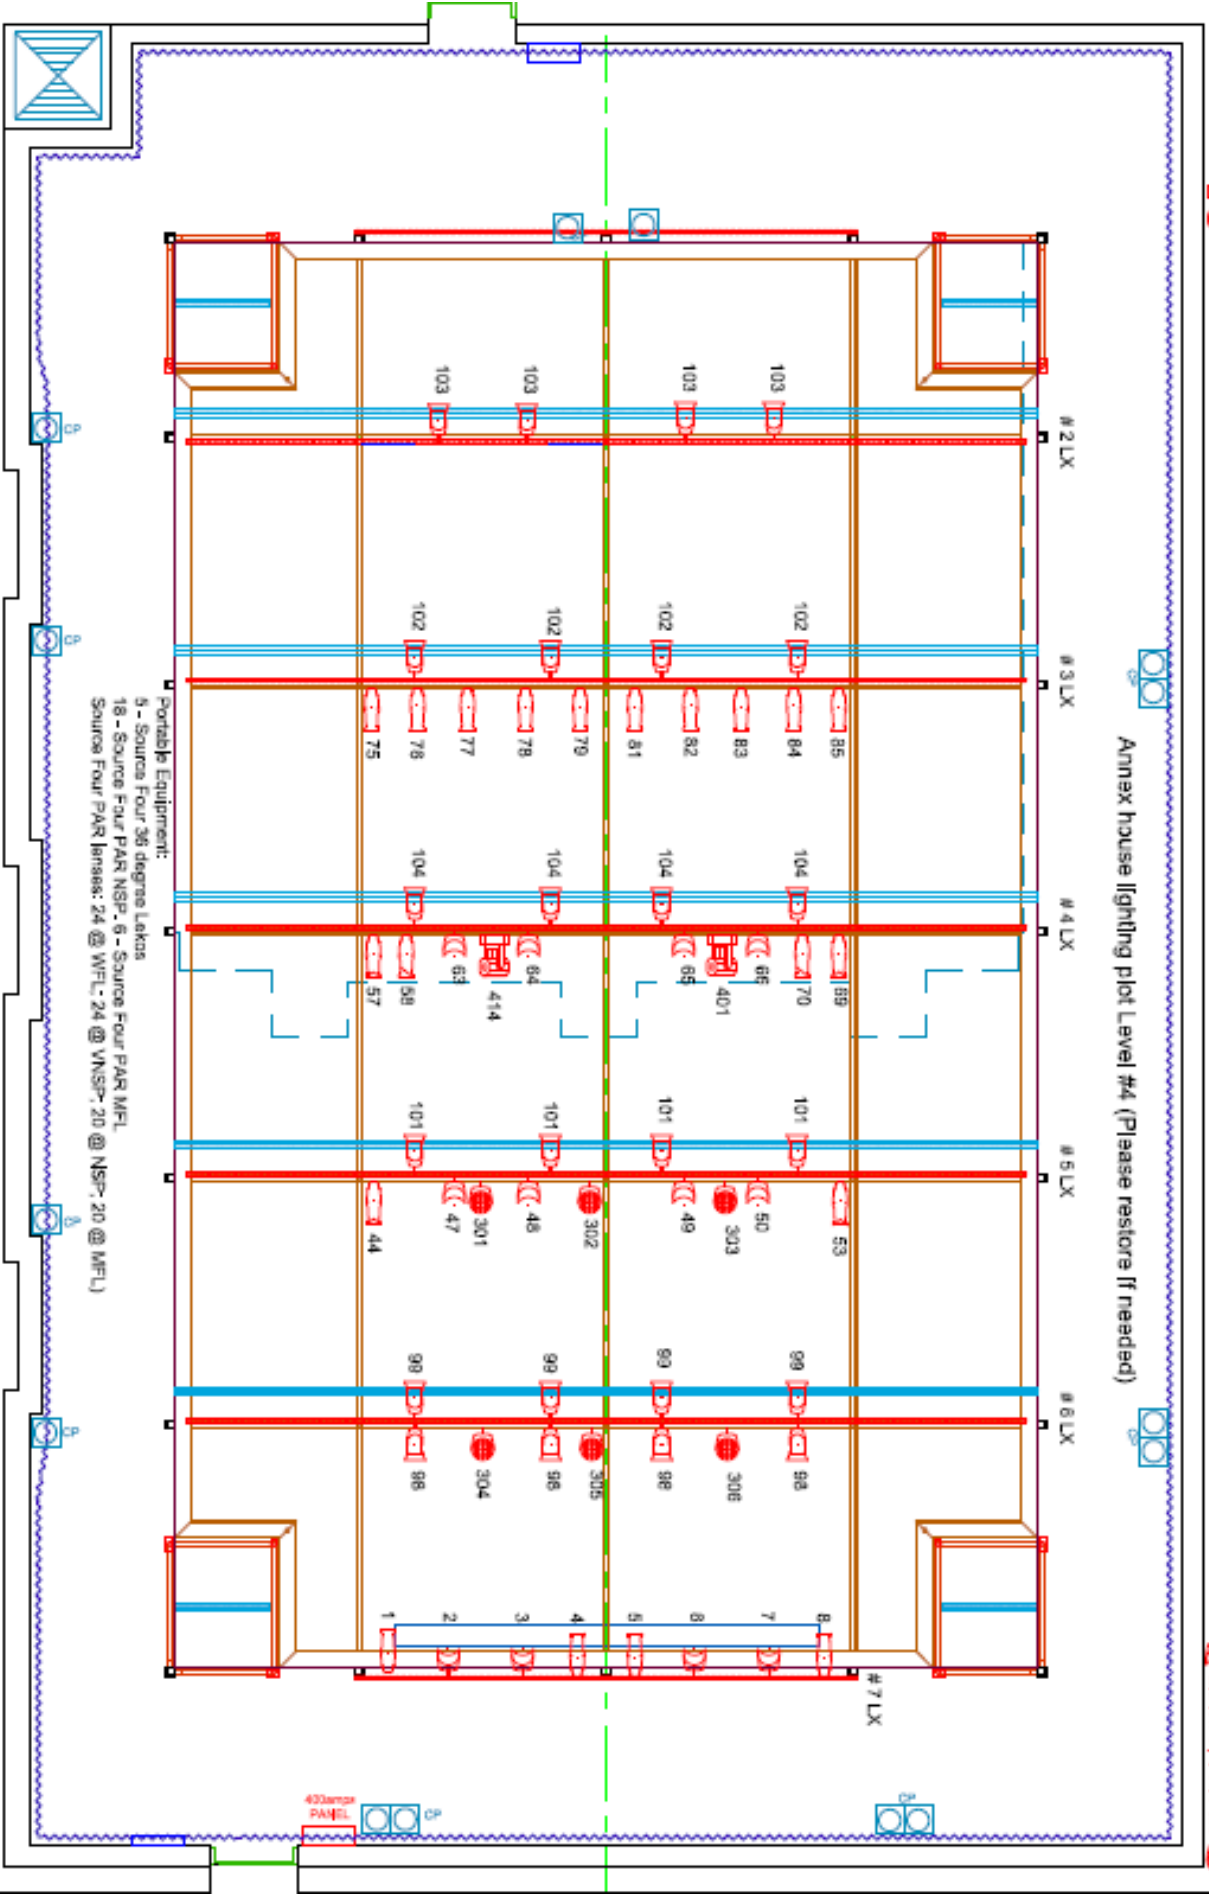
Annex house lighting plot Level #4 (Please restore if needed)

#2 LX
103
103
103
103

#3 LX
102
102
102
102
75
76
77
78
79
81
82
83
84
85

#4 LX
104
104
104
104
57
58
63
414
64
65
401
66
70
69

#5 LX
101
101
101
101
44
47
301
48
302
49
303
50
53

#6 LX
99
99
99
99
98
304
98
305
98
306
98

#7 LX
1
2
3
4
5
6
7
8

CP
CP
CP
CP
CP
CP
CP
CP

400amps PANEL

Portable Equipment:
5 - Source Four 36 degree Lekos
18 - Source Four PAR NSP, 6 - Source Four PAR MFL
Source Four PAR lenses: 24 @ WFL, 24 @ VNSP, 20 @ NSP, 20 @ MFL)